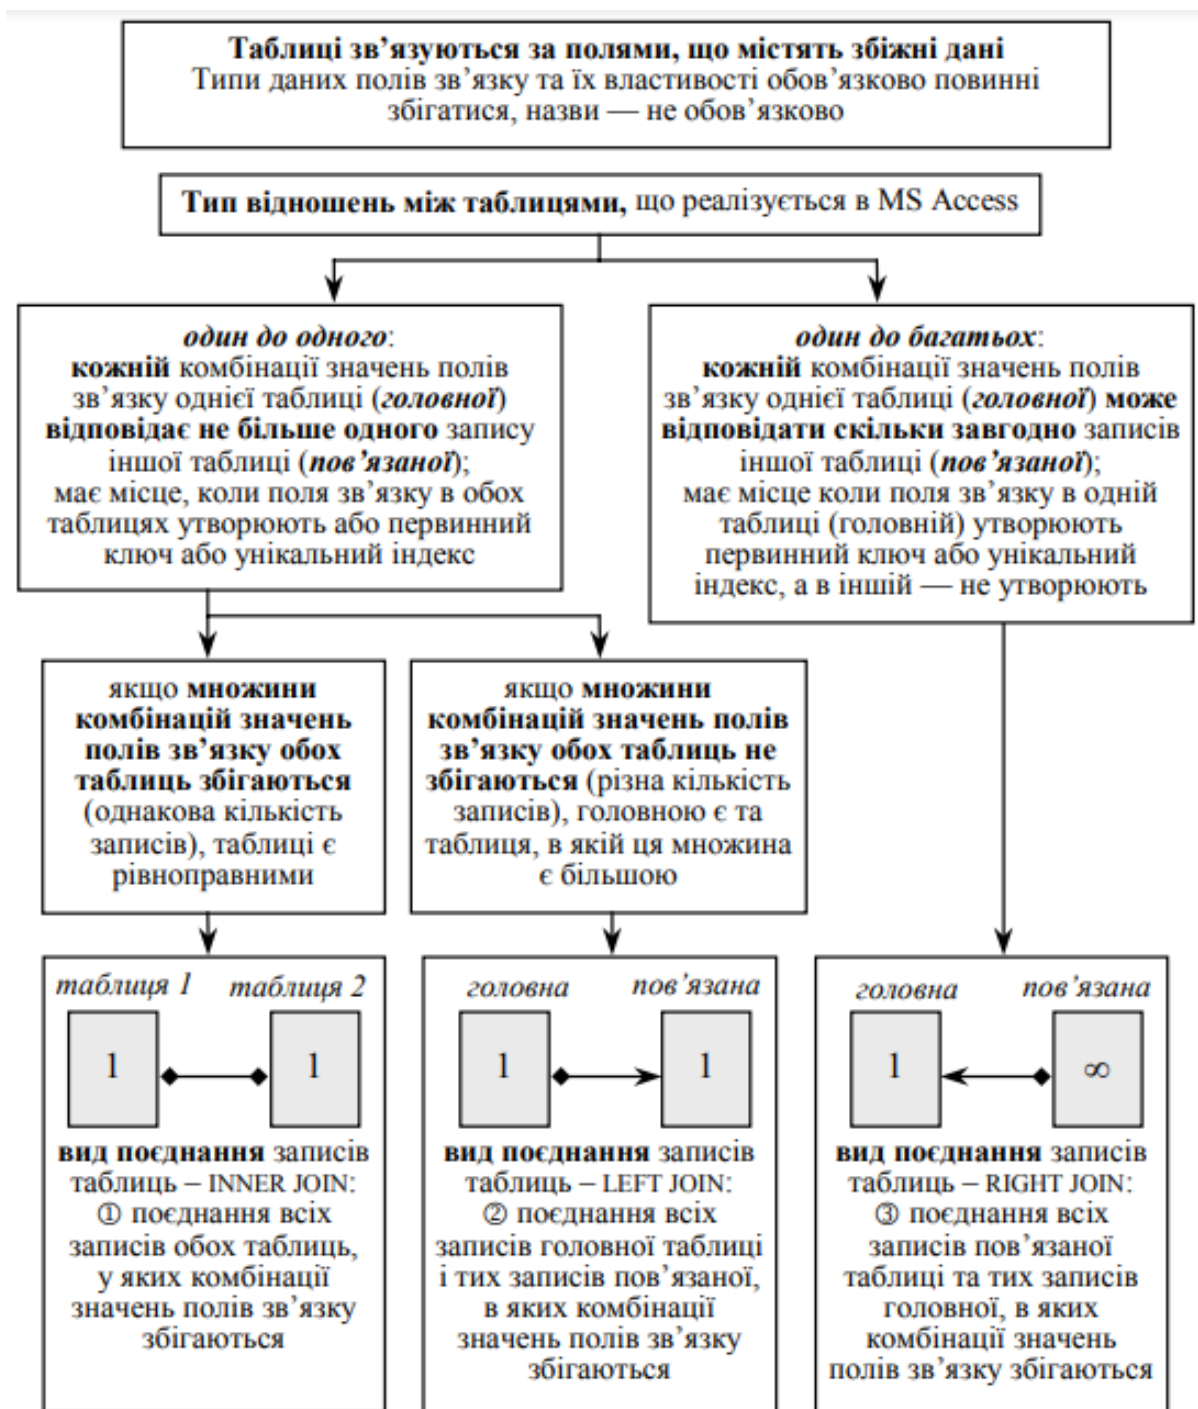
Таблиці зв'язуються за полями, що містять збіжні дані
Типи даних полів зв'язку та їх властивості обов'язково повинні збігатися, назви — не обов'язково

Тип відношень між таблицями, що реалізується в MS Access

один до одного:
кожній комбінації значень полів зв'язку однієї таблиці (головної) відповідає не більше одного запису іншої таблиці (пов'язаної);
має місце, коли поля зв'язку в обох таблицях утворюють або первинний ключ або унікальний індекс

один до багатьох:
кожній комбінації значень полів зв'язку однієї таблиці (головної) може відповідати скільки завгодно записів іншої таблиці (пов'язаної);
має місце коли поля зв'язку в одній таблиці (головній) утворюють первинний ключ або унікальний індекс, а в іншій — не утворюють

якщо множини комбінацій значень полів зв'язку обох таблиць збігаються (однакова кількість записів), таблиці є рівноправними

якщо множини комбінацій значень полів зв'язку обох таблиць не збігаються (різна кількість записів), головною є та таблиця, в якій ця множина є більшою

таблиця 1 таблиця 2
1 1
вид поєднання записів таблиць – INNER JOIN:
① поєднання всіх записів обох таблиць, у яких комбінації значень полів зв'язку збігаються

головна пов'язана
1 1
вид поєднання записів таблиць – LEFT JOIN:
② поєднання всіх записів головної таблиці і тих записів пов'язаної, в яких комбінації значень полів зв'язку збігаються

головна пов'язана
1 $\infty$
вид поєднання записів таблиць – RIGHT JOIN:
③ поєднання всіх записів пов'язаної таблиці та тих записів головної, в яких комбінації значень полів зв'язку збігаються